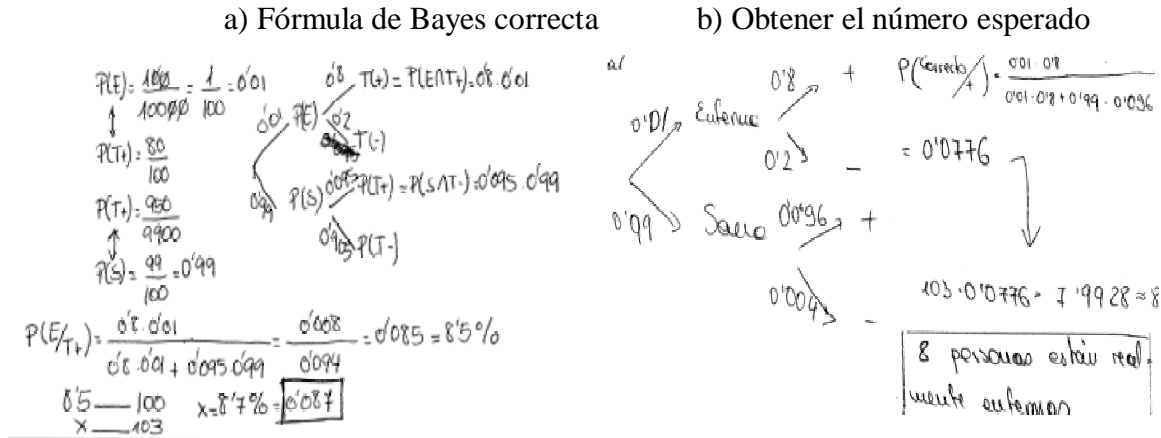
a) Fórmula de Bayes correcta

b) Obtener el número esperado

$P(E) = \frac{100}{10000} = \frac{1}{100} = 0'01$

$P(T_+) = \frac{80}{100}$

$P(T_+) = \frac{950}{9900}$

$P(S) = \frac{99}{100} = 0'99$

0'01 P(E) 0'8 $T(+) = P(E \cap T_+) = 0'8 \cdot 0'01$

0'2 T(-)

0'99 P(S) 0'095 $P(T_+) = P(S \cap T_-) = 0'095 \cdot 0'99$

0'905 P(T-)

$P(E/T_+) = \frac{0'8 \cdot 0'01}{0'8 \cdot 0'01 + 0'095 \cdot 0'99} = \frac{0'008}{0'094} = 0'085 = 8'5\%$

8'5 — 100
x — 103 $x = 8'7\% = 0'087$

a/

0'01 Enferme 0'8 +

0'2 −

0'99 Sano 0'096 +

0'004 −

$P(\frac{\text{Enfermo}}{+}) = \frac{0'01 \cdot 0'8}{0'01 \cdot 0'8 + 0'99 \cdot 0'096}$

$= 0'0776$

$103 \cdot 0'0776 = 7'9928 \approx 8$

8 personas están realmente enfermas